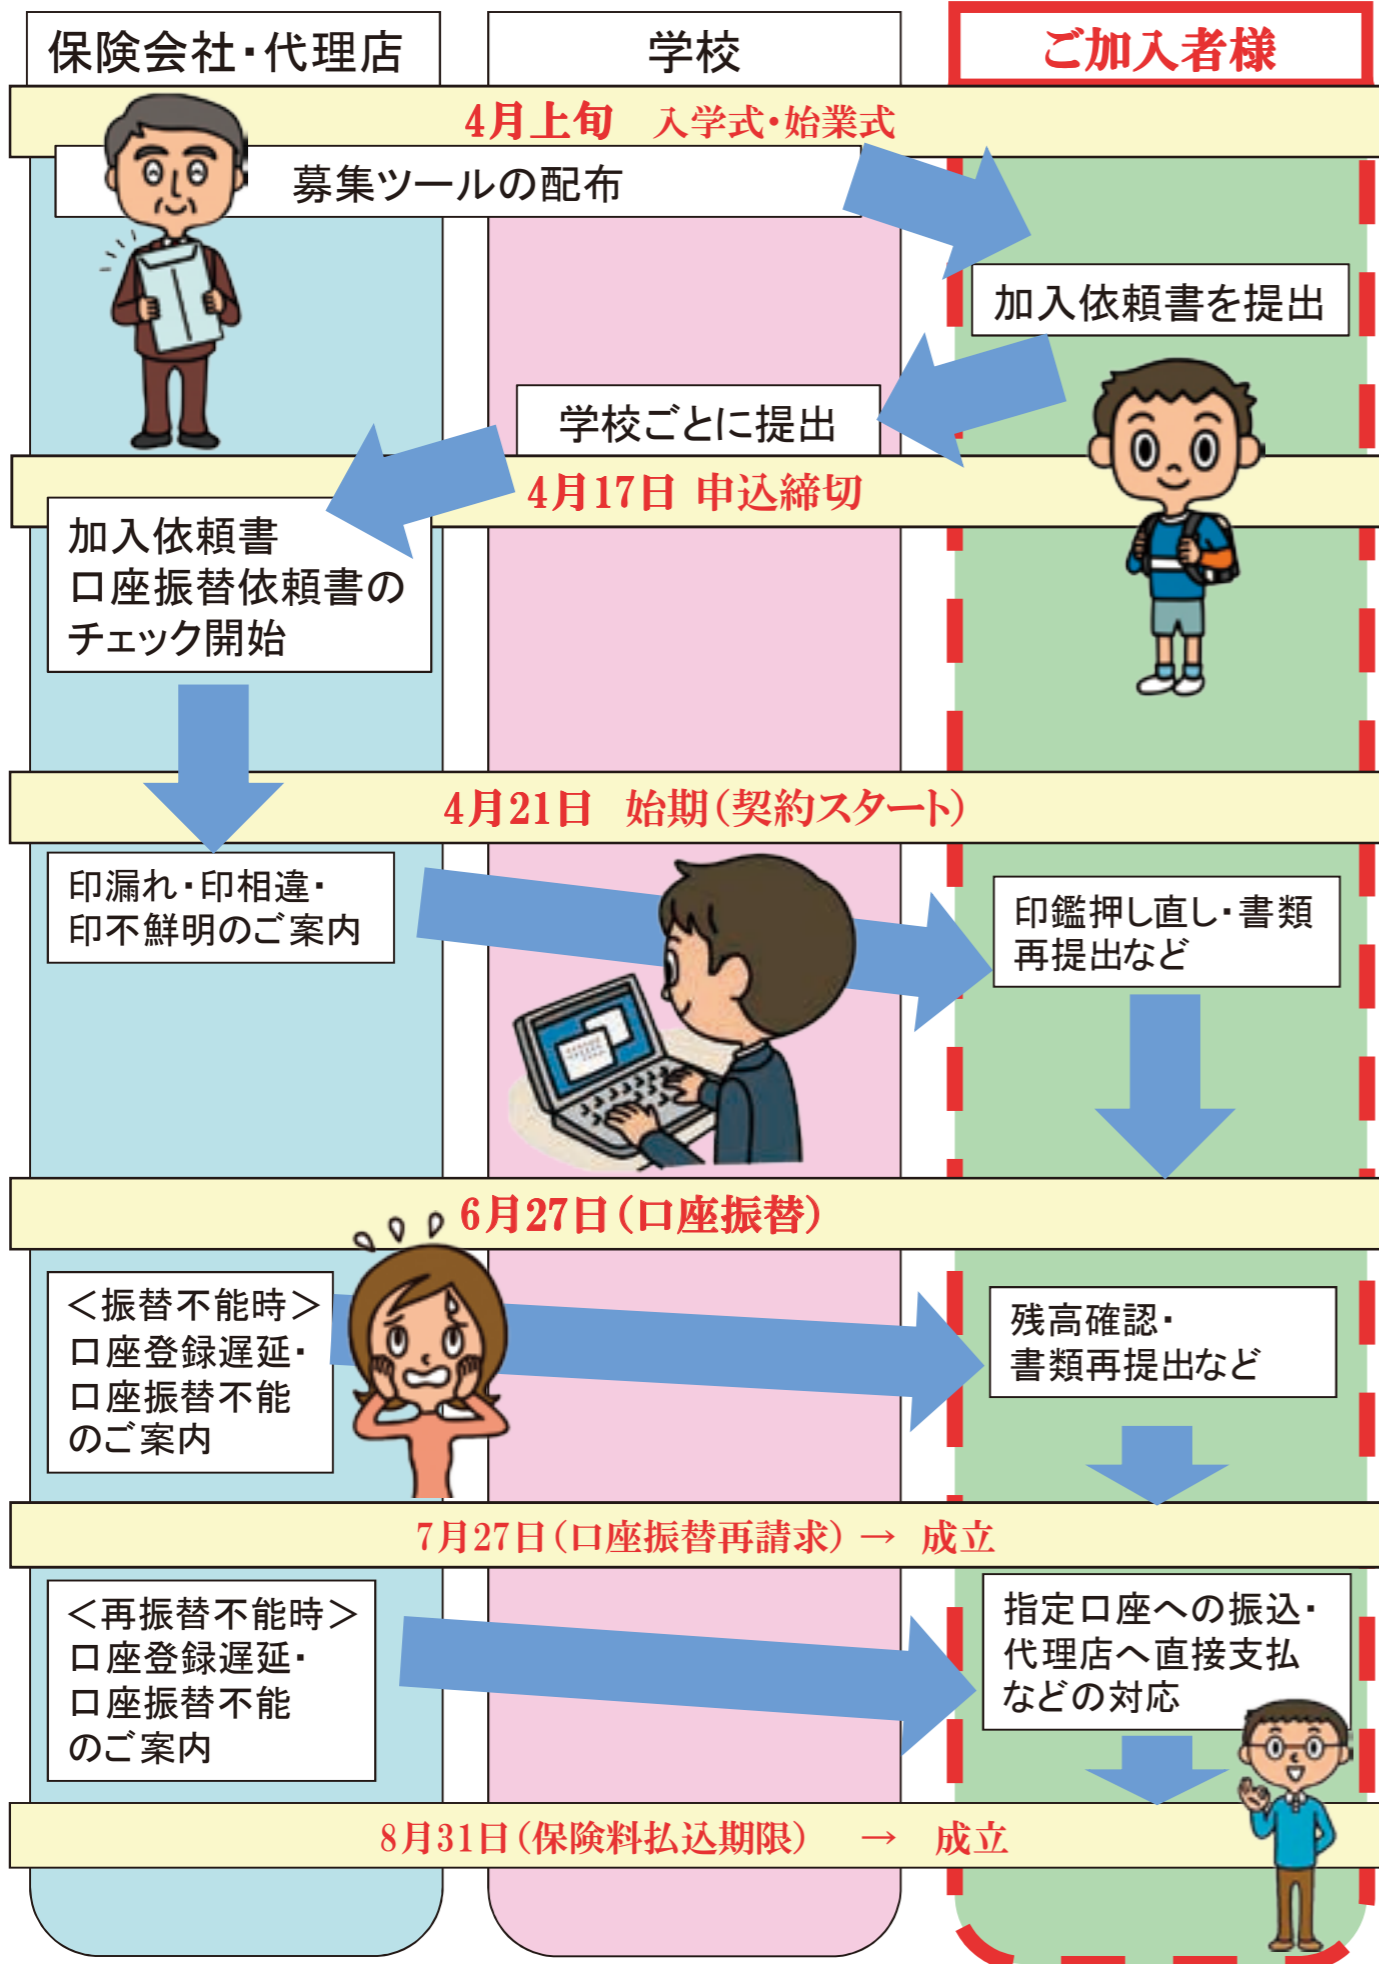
保険会社・代理店

学校

ご加入者様

4月上旬　入学式・始業式

募集ツールの配布

加入依頼書を提出

学校ごとに提出

4月17日 申込締切

加入依頼書
口座振替依頼書の
チェック開始

4月21日　始期（契約スタート）

印漏れ・印相違・
印不鮮明のご案内

印鑑押し直し・書類
再提出など

6月27日（口座振替）

＜振替不能時＞
口座登録遅延・
口座振替不能
のご案内

残高確認・
書類再提出など

7月27日（口座振替再請求）→　成立

＜再振替不能時＞
口座登録遅延・
口座振替不能
のご案内

指定口座への振込・
代理店へ直接支払
などの対応

8月31日（保険料払込期限）　→　成立